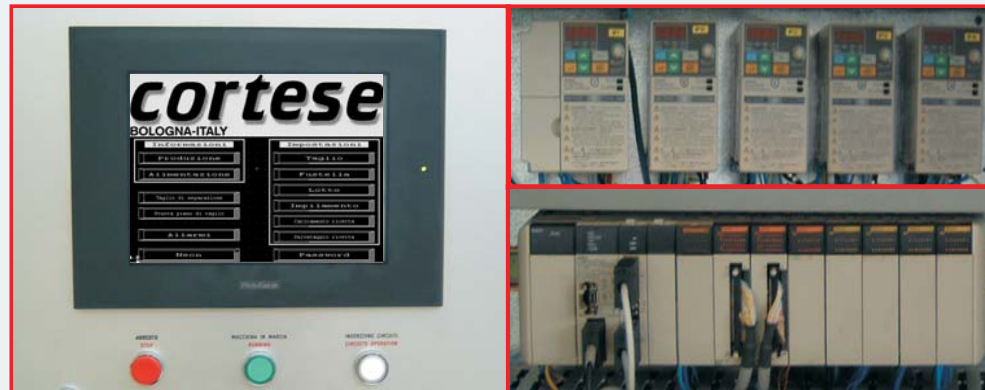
cortese
BOLOGNA-ITALY

Informazioni
Produzione
Alimentazione
Taglio in esposizione
Nuovo piano di taglio
Allarmi
Reset

Impostazioni
Taglio
Fustella
Lotto
Impilamento
Ordinamento rivetta
Sviluppo rivetta
Password

ARRESTO
STOP

MACCHINA IN MARCIA
RUNNING

INSERZIONE CIRCUITI
CIRCUITS OPERATION